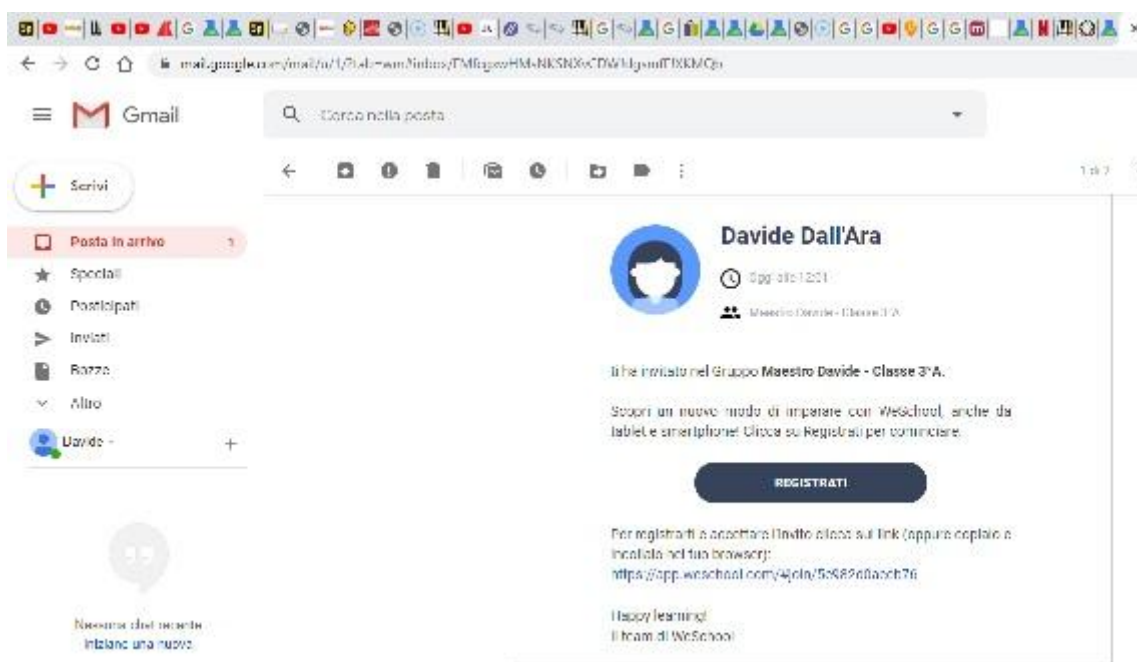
mail.google.com/mail/u/1/?ui=wm#inbox/FMfcgxwHMsNKSNXsCDWMdgmfTXKMQp

Gmail

Cerca nella posta

Scrivi

Posta in arrivo 1
Speciali
Posticipati
Inviati
Bozze
Altro

Davide -

Nessuna chat recente
Inizia una nuova

1 di 2

Davide Dall'Ara

Oggi alle 12:01

Maestro Davide - Classe 3°A

ti ha invitato nel Gruppo **Maestro Davide - Classe 3°A.**

Scopri un nuovo modo di imparare con WeSchool, anche da tablet e smartphone! Clicca su Registrati per cominciare.

REGISTRATI

Per registrarti e accettare l'invito clicca sul link (oppure copialo e incollalo nel tuo browser):
https://app.weschool.com/#join/5c582d0acb76

Happy learning!
Il team di WeSchool